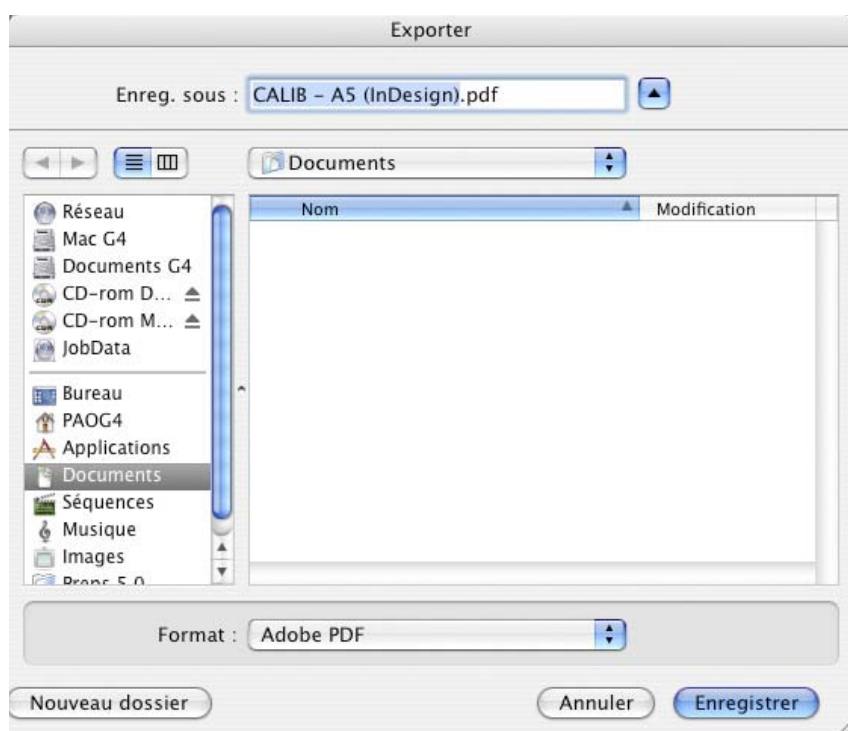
Exporter

Enreg. sous : CALIB - A5 (InDesign).pdf

Documents

Réseau
Mac G4
Documents G4
CD-rom D...
CD-rom M...
JobData

Bureau
PAOG4
Applications
Documents
Séquences
Musique
Images
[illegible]

Nom
Modification

Format : Adobe PDF

Nouveau dossier
Annuler
Enregistrer